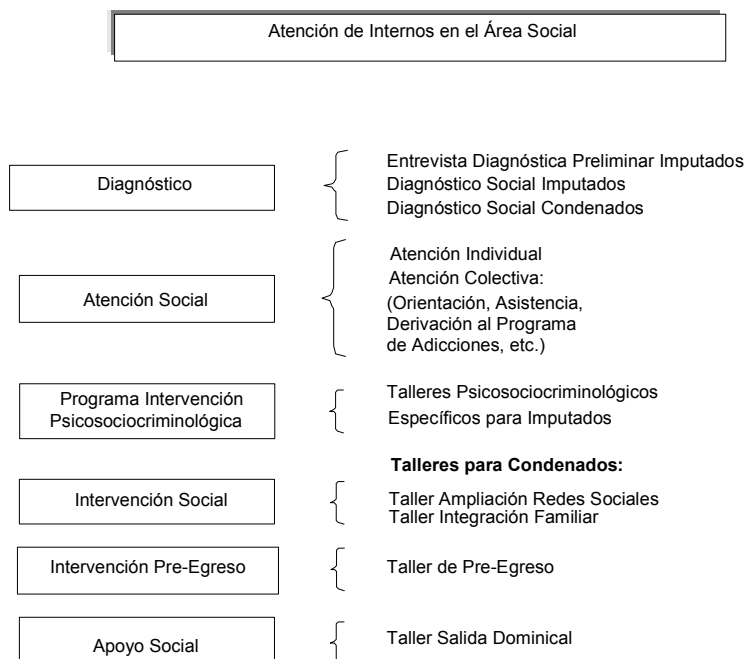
Atención de Internos en el Área Social

Diagnóstico

Entrevista Diagnóstica Preliminar Imputados
Diagnóstico Social Imputados
Diagnóstico Social Condenados

Atención Social

Atención Individual
Atención Colectiva:
(Orientación, Asistencia, Derivación al Programa de Adicciones, etc.)

Programa Intervención Psicosociocriminológica

Talleres Psicosociocriminológicos
Específicos para Imputados

Talleres para Condenados:

Intervención Social

Taller Ampliación Redes Sociales
Taller Integración Familiar

Intervención Pre-Egreso

Taller de Pre-Egreso

Apoyo Social

Taller Salida Dominical